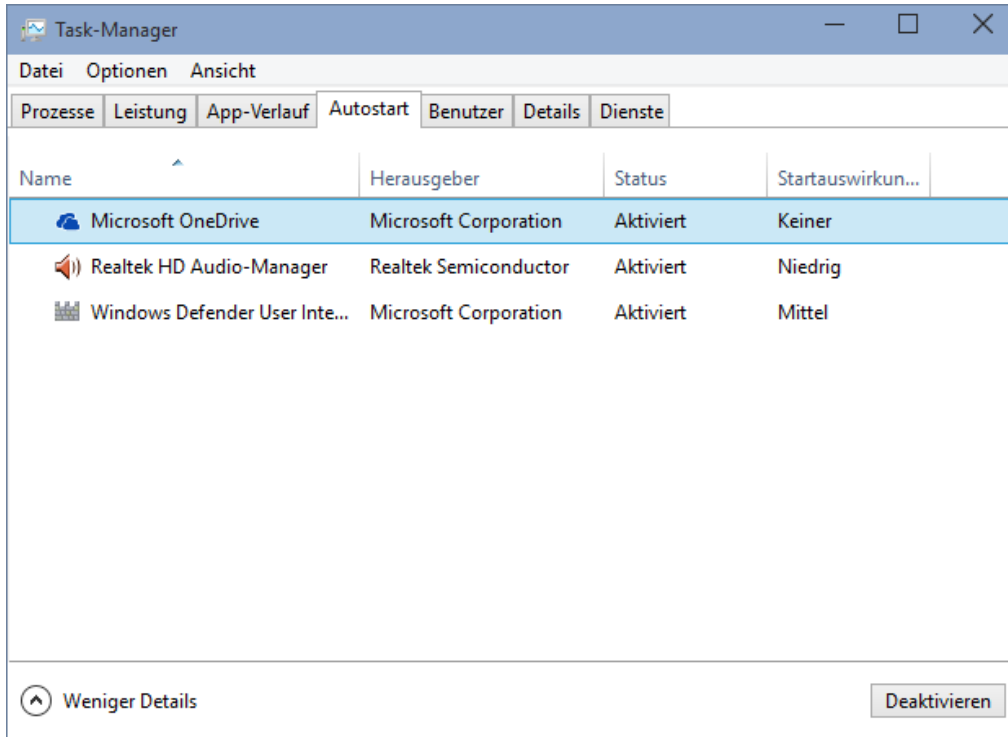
Task-Manager

Datei Optionen Ansicht

Prozesse Leistung App-Verlauf Autostart Benutzer Details Dienste

| Name | Herausgeber | Status | Startauswirkun... |
|---|---|---|---|
| Microsoft OneDrive | Microsoft Corporation | Aktiviert | Keiner |
| Realtek HD Audio-Manager | Realtek Semiconductor | Aktiviert | Niedrig |
| Windows Defender User Inte... | Microsoft Corporation | Aktiviert | Mittel |

Weniger Details

Deaktivieren